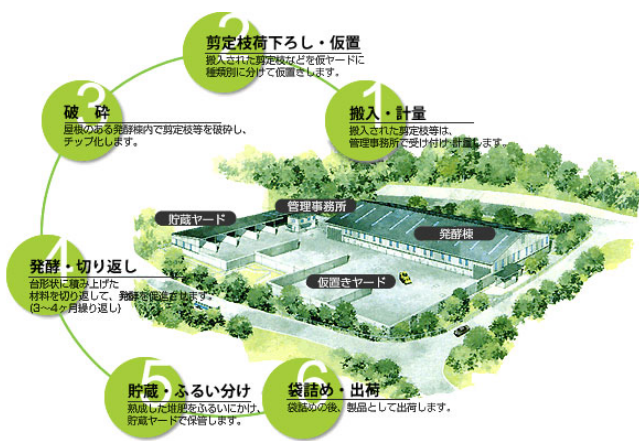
2
剪定枝荷下ろし・仮置
搬入された剪定枝などを仮ヤードに種類別に分けて仮置きします。

1
搬入・計量
搬入された剪定枝等は、管理事務所で受け付け・計量します。

3
破　砕
屋根のある発酵棟内で剪定枝等を破砕し、チップ化します。

4
発酵・切り返し
台形状に積み上げた材料を切り返して、発酵を促進させます。(3～4ヶ月繰り返し)

5
貯蔵・ふるい分け
熟成した堆肥をふるいにかけ、貯蔵ヤードで保管します。

6
袋詰め・出荷
袋詰めの後、製品として出荷します。

貯蔵ヤード
管理事務所
発酵棟
仮置きヤード